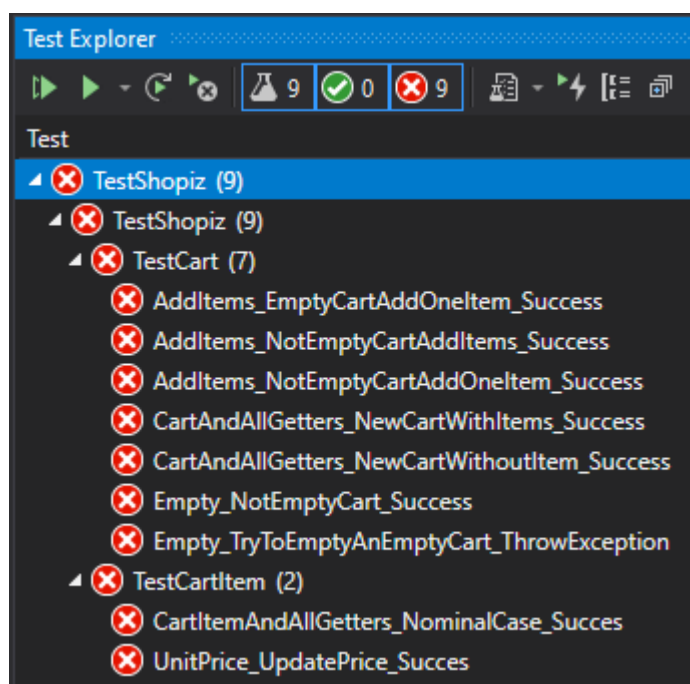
Test Explorer

9 0 9

Test

TestShopiz (9)
TestShopiz (9)
TestCart (7)
AddItems_EmptyCartAddOneItem_Success
AddItems_NotEmptyCartAddItems_Success
AddItems_NotEmptyCartAddOneItem_Success
CartAndAllGetters_NewCartWithItems_Success
CartAndAllGetters_NewCartWithoutItem_Success
Empty_NotEmptyCart_Success
Empty_TryToEmptyAnEmptyCart_ThrowException
TestCartItem (2)
CartItemAndAllGetters_NominalCase_Succes
UnitPrice_UpdatePrice_Succes